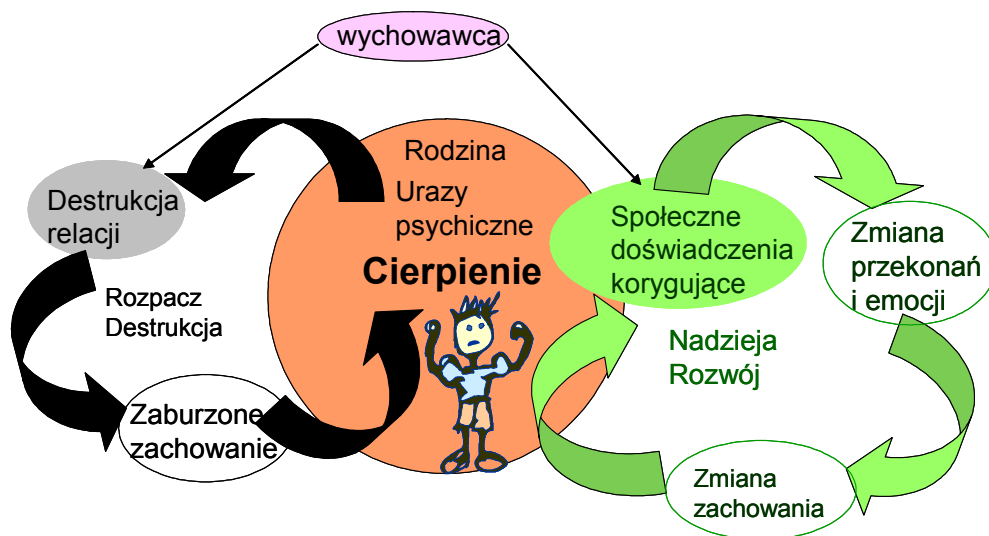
wychowawca

Destrukcja relacji

Rozpacz
Destrukcja

Zaburzone zachowanie

Rodzina
Urazy psychiczne
Cierpienie

Społeczne doświadczenia korygujące

Zmiana przekonań i emocji

Nadzieja
Rozwój

Zmiana zachowania